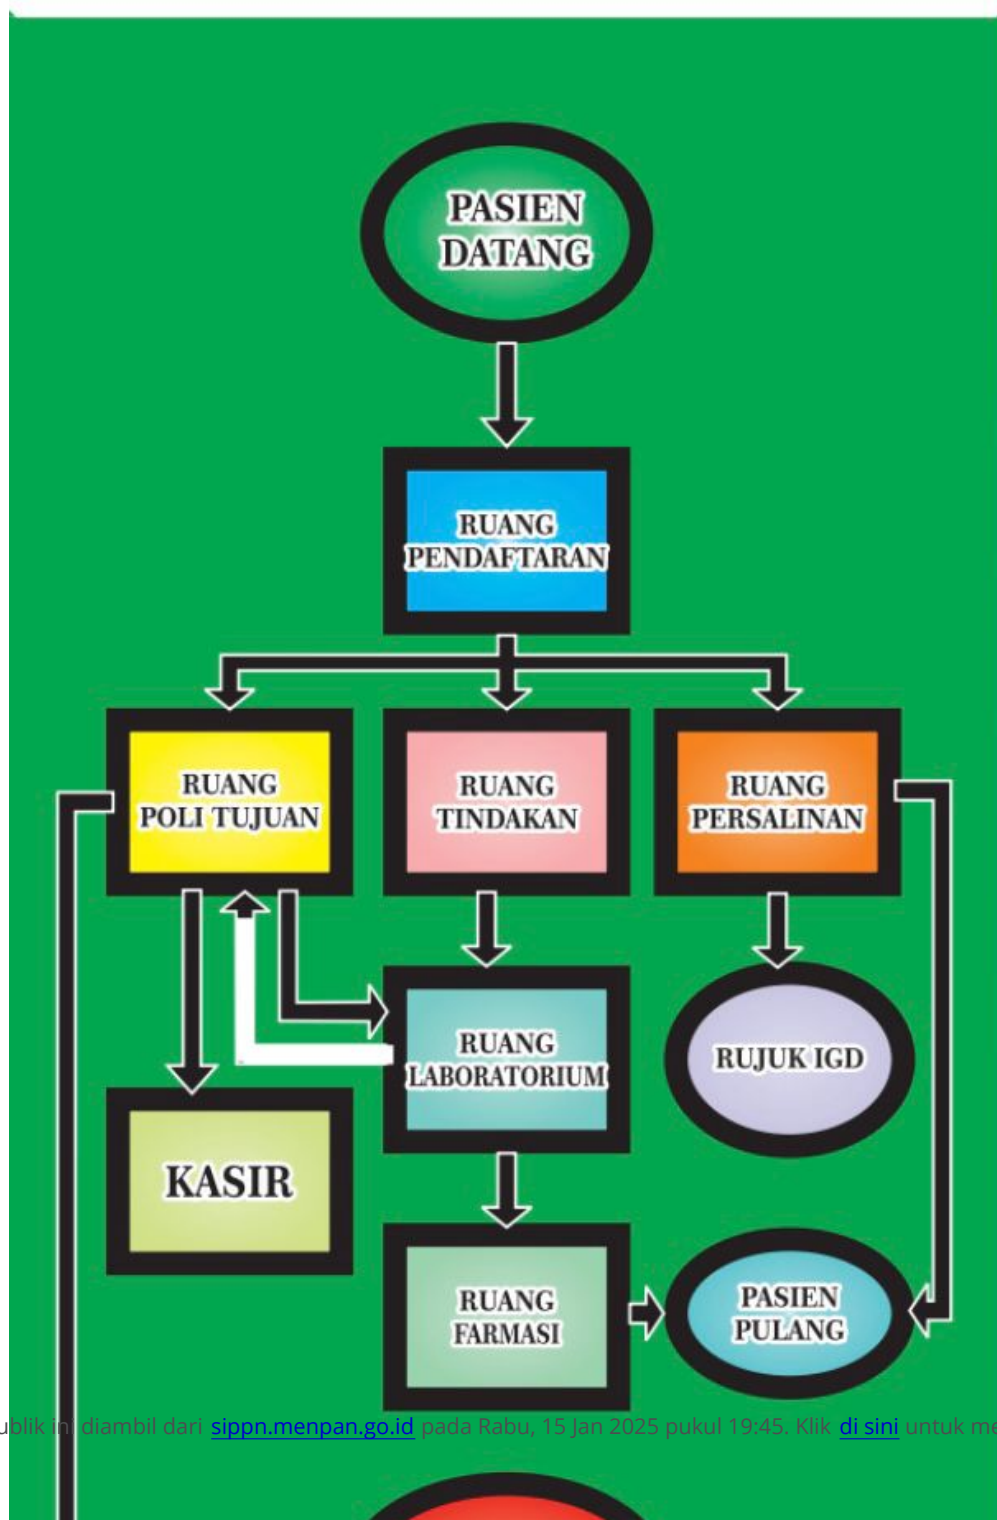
PASIEN DATANG

RUANG PENDAFTARAN

RUANG POLI TUJUAN

RUANG TINDAKAN

RUANG PERSALINAN

RUANG LABORATORIUM

RUJUK IGD

KASIR

RUANG FARMASI

PASIEN PULANG

ublik ini diambil dari sippn.menpan.go.id pada Rabu, 15 Jan 2025 pukul 19:45. Klik di sini untuk me